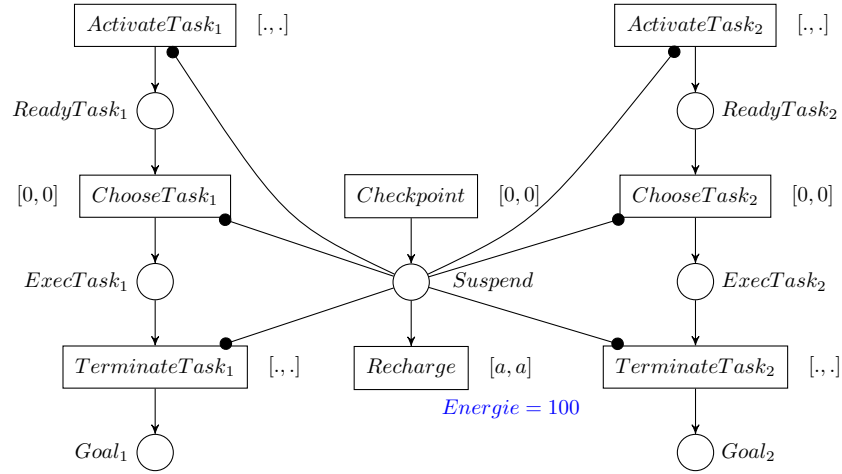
$ActivateTask_1$ $[.,.]$

$ActivateTask_2$ $[.,.]$

$ReadyTask_1$

$ReadyTask_2$

$[0,0]$ $ChooseTask_1$

$Checkpoint$ $[0,0]$

$ChooseTask_2$ $[0,0]$

$ExecTask_1$

$Suspend$

$ExecTask_2$

$TerminateTask_1$ $[.,.]$

$Recharge$ $[a,a]$

$TerminateTask_2$ $[.,.]$

$Energie = 100$

$Goal_1$

$Goal_2$